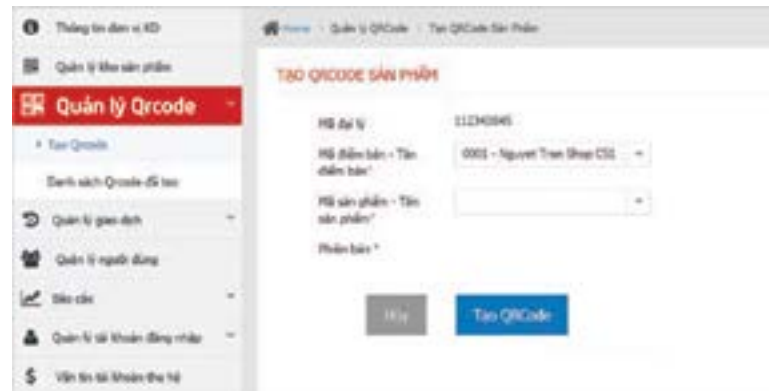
Thông tin đơn vị KD
Quản lý kho sản phẩm
Quản lý Qrcode
• Tạo Qrcode
Danh sách Qrcode đã tạo
Quản lý giao dịch
Quản lý người dùng
Báo cáo
Quản lý tài khoản đăng nhập
Vấn tin tài khoản thu hộ

Home › Quản lý QRCode › Tạo QRCode Sản Phẩm

TẠO QRCODE SẢN PHẨM

Mã đại lý 112340845
Mã điểm bán - Tên điểm bán* 0001 - Nguyet Tran Shop CS1
Mã sản phẩm - Tên sản phẩm*
Phiên bản *

Hủy
Tạo QRCode